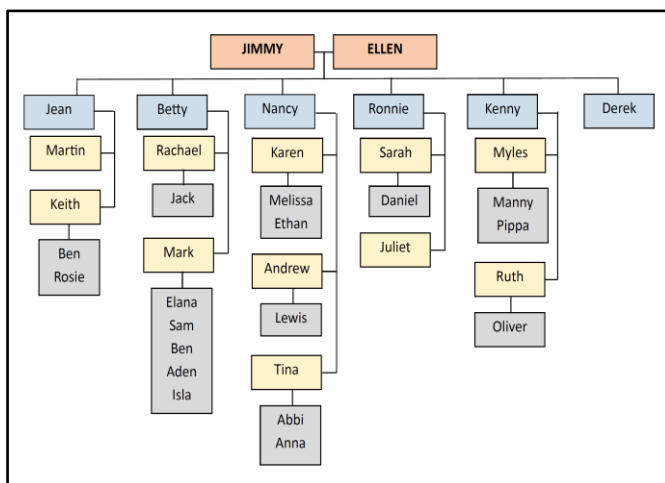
JIMMY
ELLEN

Jean
Martin
Keith
Ben
Rosie

Betty
Rachael
Jack
Mark
Elana
Sam
Ben
Aden
Isla

Nancy
Karen
Melissa
Ethan
Andrew
Lewis
Tina
Abbi
Anna

Ronnie
Sarah
Daniel
Juliet

Kenny
Myles
Manny
Pippa
Ruth
Oliver

Derek